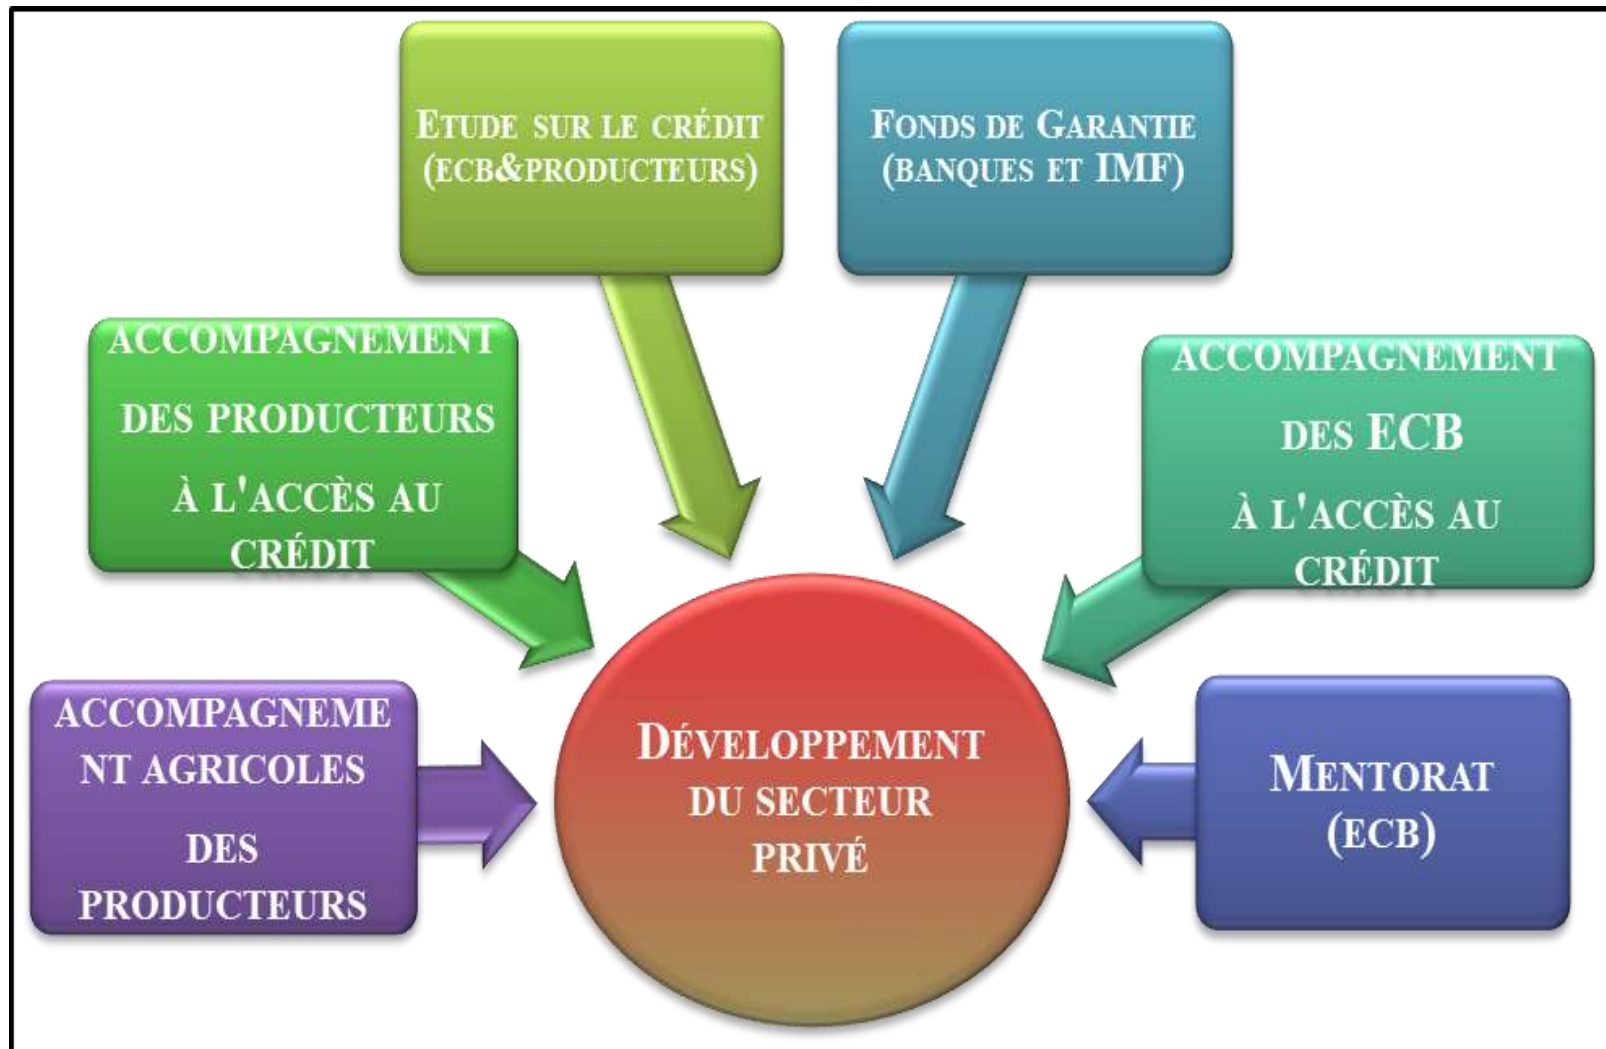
ETUDE SUR LE CRÉDIT (ECB&PRODUCTEURS)

FONDS DE GARANTIE (BANQUES ET IMF)

ACCOMPAGNEMENT DES PRODUCTEURS À L'ACCÈS AU CRÉDIT

ACCOMPAGNEMENT DES ECB À L'ACCÈS AU CRÉDIT

ACCOMPAGNEMENT AGRICOLES DES PRODUCTEURS

DÉVELOPPEMENT DU SECTEUR PRIVÉ

MENTORAT (ECB)